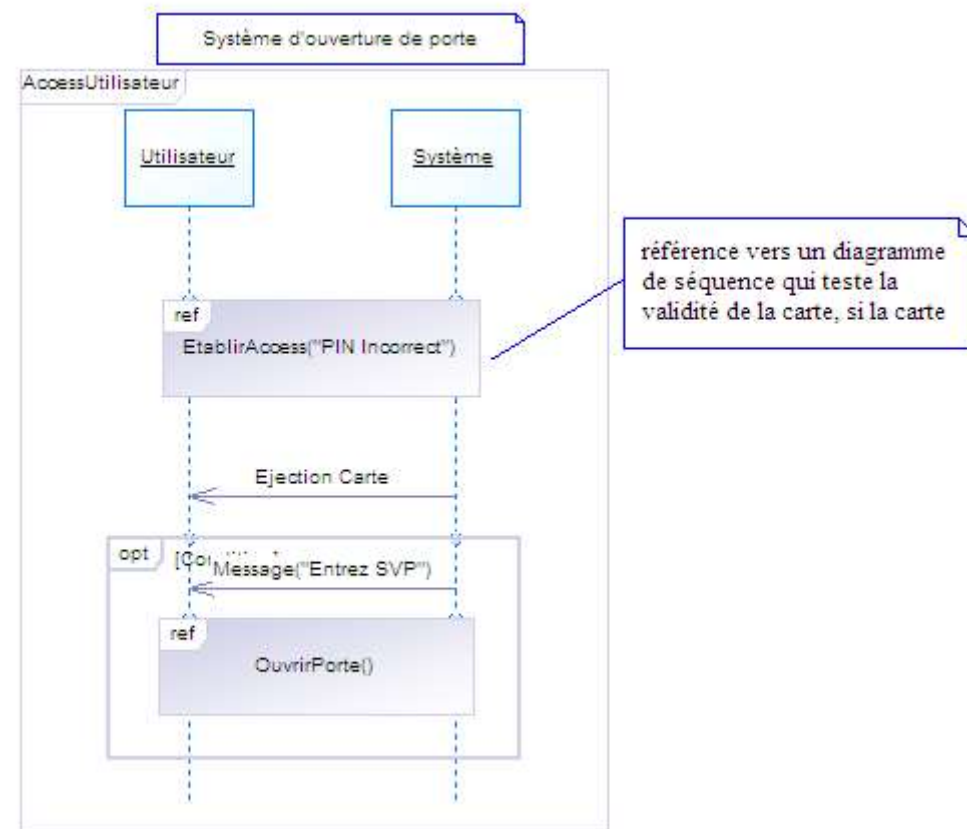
Système d'ouverture de porte

AccessUtilisateur

Utilisateur

Système

référence vers un diagramme de séquence qui teste la validité de la carte, si la carte

ref

EtablirAccess("PIN Incorrect")

Ejection Carte

opt

[Co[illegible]

Message("Entrez SVP")

ref

OuvrirPorte()